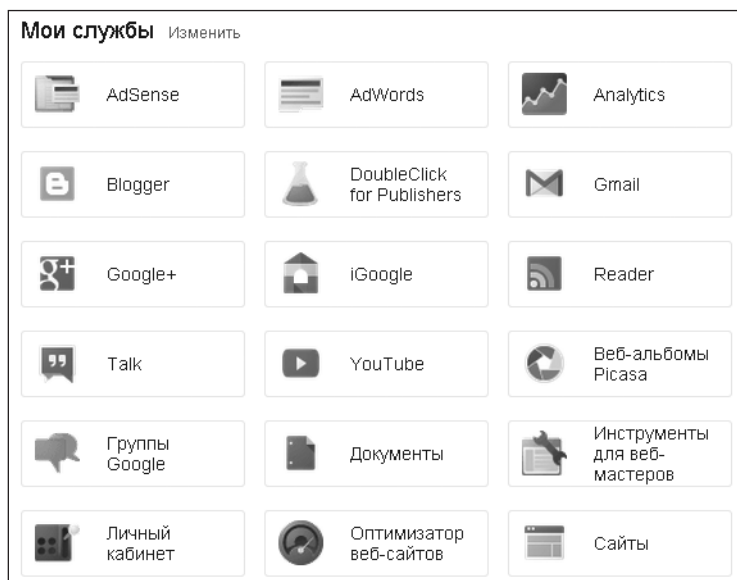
Мои службы Изменить

| | | |
|---|---|---|
| AdSense | AdWords | Analytics |
| Blogger | DoubleClick for Publishers | Gmail |
| Google+ | iGoogle | Reader |
| Talk | YouTube | Веб-альбомы Picasa |
| Группы Google | Документы | Инструменты для веб-мастеров |
| Личный кабинет | Оптимизатор веб-сайтов | Сайты |